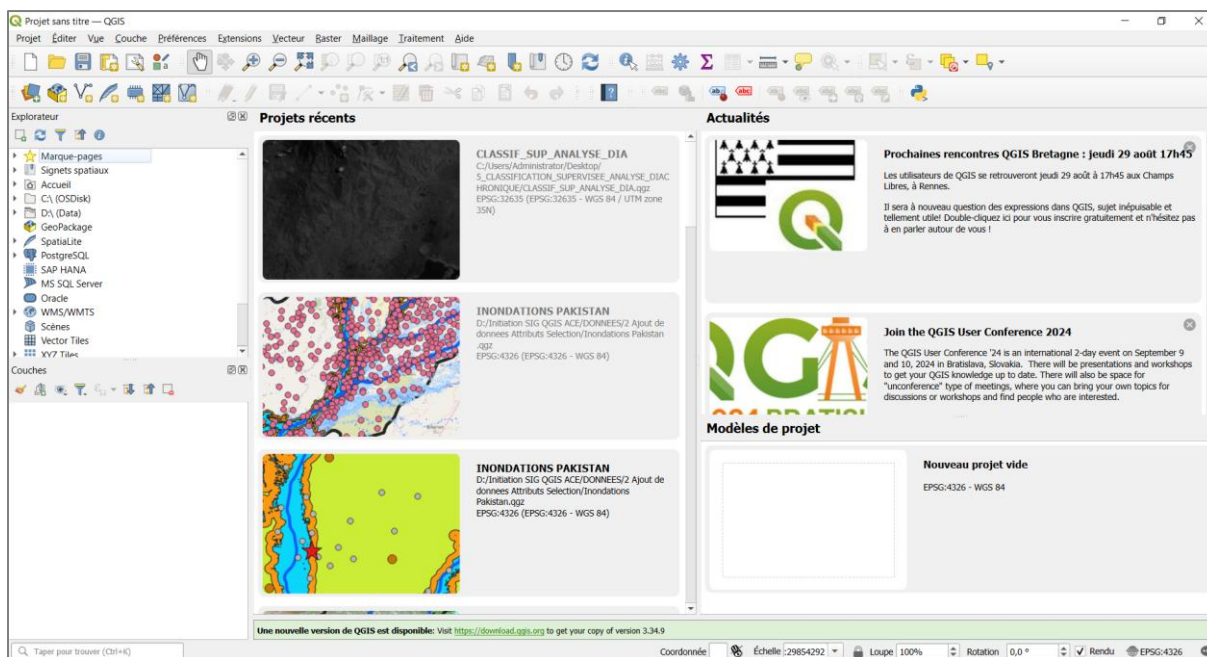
Projet sans titre — QGIS

Projet Éditer Vue Couche Préférences Extensions Vecteur Raster Maillage Traitement Aide

Explorateur

Marque-pages
Signets spatiaux
Accueil
C:\ (OSDisk)
D:\ (Data)
GeoPackage
SpatiaLite
PostgreSQL
SAP HANA
MS SQL Server
Oracle
WMS/WMTS
Scènes
Vector Tiles
XYZ Tiles

Couches

Projets récents

CLASSIF_SUP_ANALYSE_DIA
C:/Users/Administrator/Desktop/5_CLASSIFICATION_SUPERVISEE_ANALYSE_DIACHRONIQUE/CLASSIF_SUP_ANALYSE_DIA.qgz
EPSG:32635 (EPSG:32635 - WGS 84 / UTM zone 35N)

INONDATIONS PAKISTAN
D:/Initiation SIG QGIS ACE/DONNEES/2 Ajout de donnees Attributs Selection/Inondations Pakistan.qgz
EPSG:4326 (EPSG:4326 - WGS 84)

INONDATIONS PAKISTAN
D:/Initiation SIG QGIS ACE/DONNEES/2 Ajout de donnees Attributs Selection/Inondations Pakistan.qgz
EPSG:4326 (EPSG:4326 - WGS 84)

Actualités

Prochaines rencontres QGIS Bretagne : jeudi 29 août 17h45

Les utilisateurs de QGIS se retrouveront jeudi 29 août à 17h45 aux Champs Libres, à Rennes.

Il sera à nouveau question des expressions dans QGIS, sujet inépuisable et tellement utile! Double-cliquez ici pour vous inscrire gratuitement et n'hésitez pas à en parler autour de vous !

Join the QGIS User Conference 2024

The QGIS User Conference '24 is an international 2-day event on September 9 and 10, 2024 in Bratislava, Slovakia. There will be presentations and workshops to get your QGIS knowledge up to date. There will also be space for "unconference" type of meetings, where you can bring your own topics for discussions or workshops and find people who are interested.

Modèles de projet

Nouveau projet vide
EPSG:4326 - WGS 84

Une nouvelle version de QGIS est disponible: Visit https://download.qgis.org to get your copy of version 3.34.9

Taper pour trouver (Ctrl+K)

Coordonnée Échelle 1:29854292 Loupe 100% Rotation 0,0 ° Rendu EPSG:4326